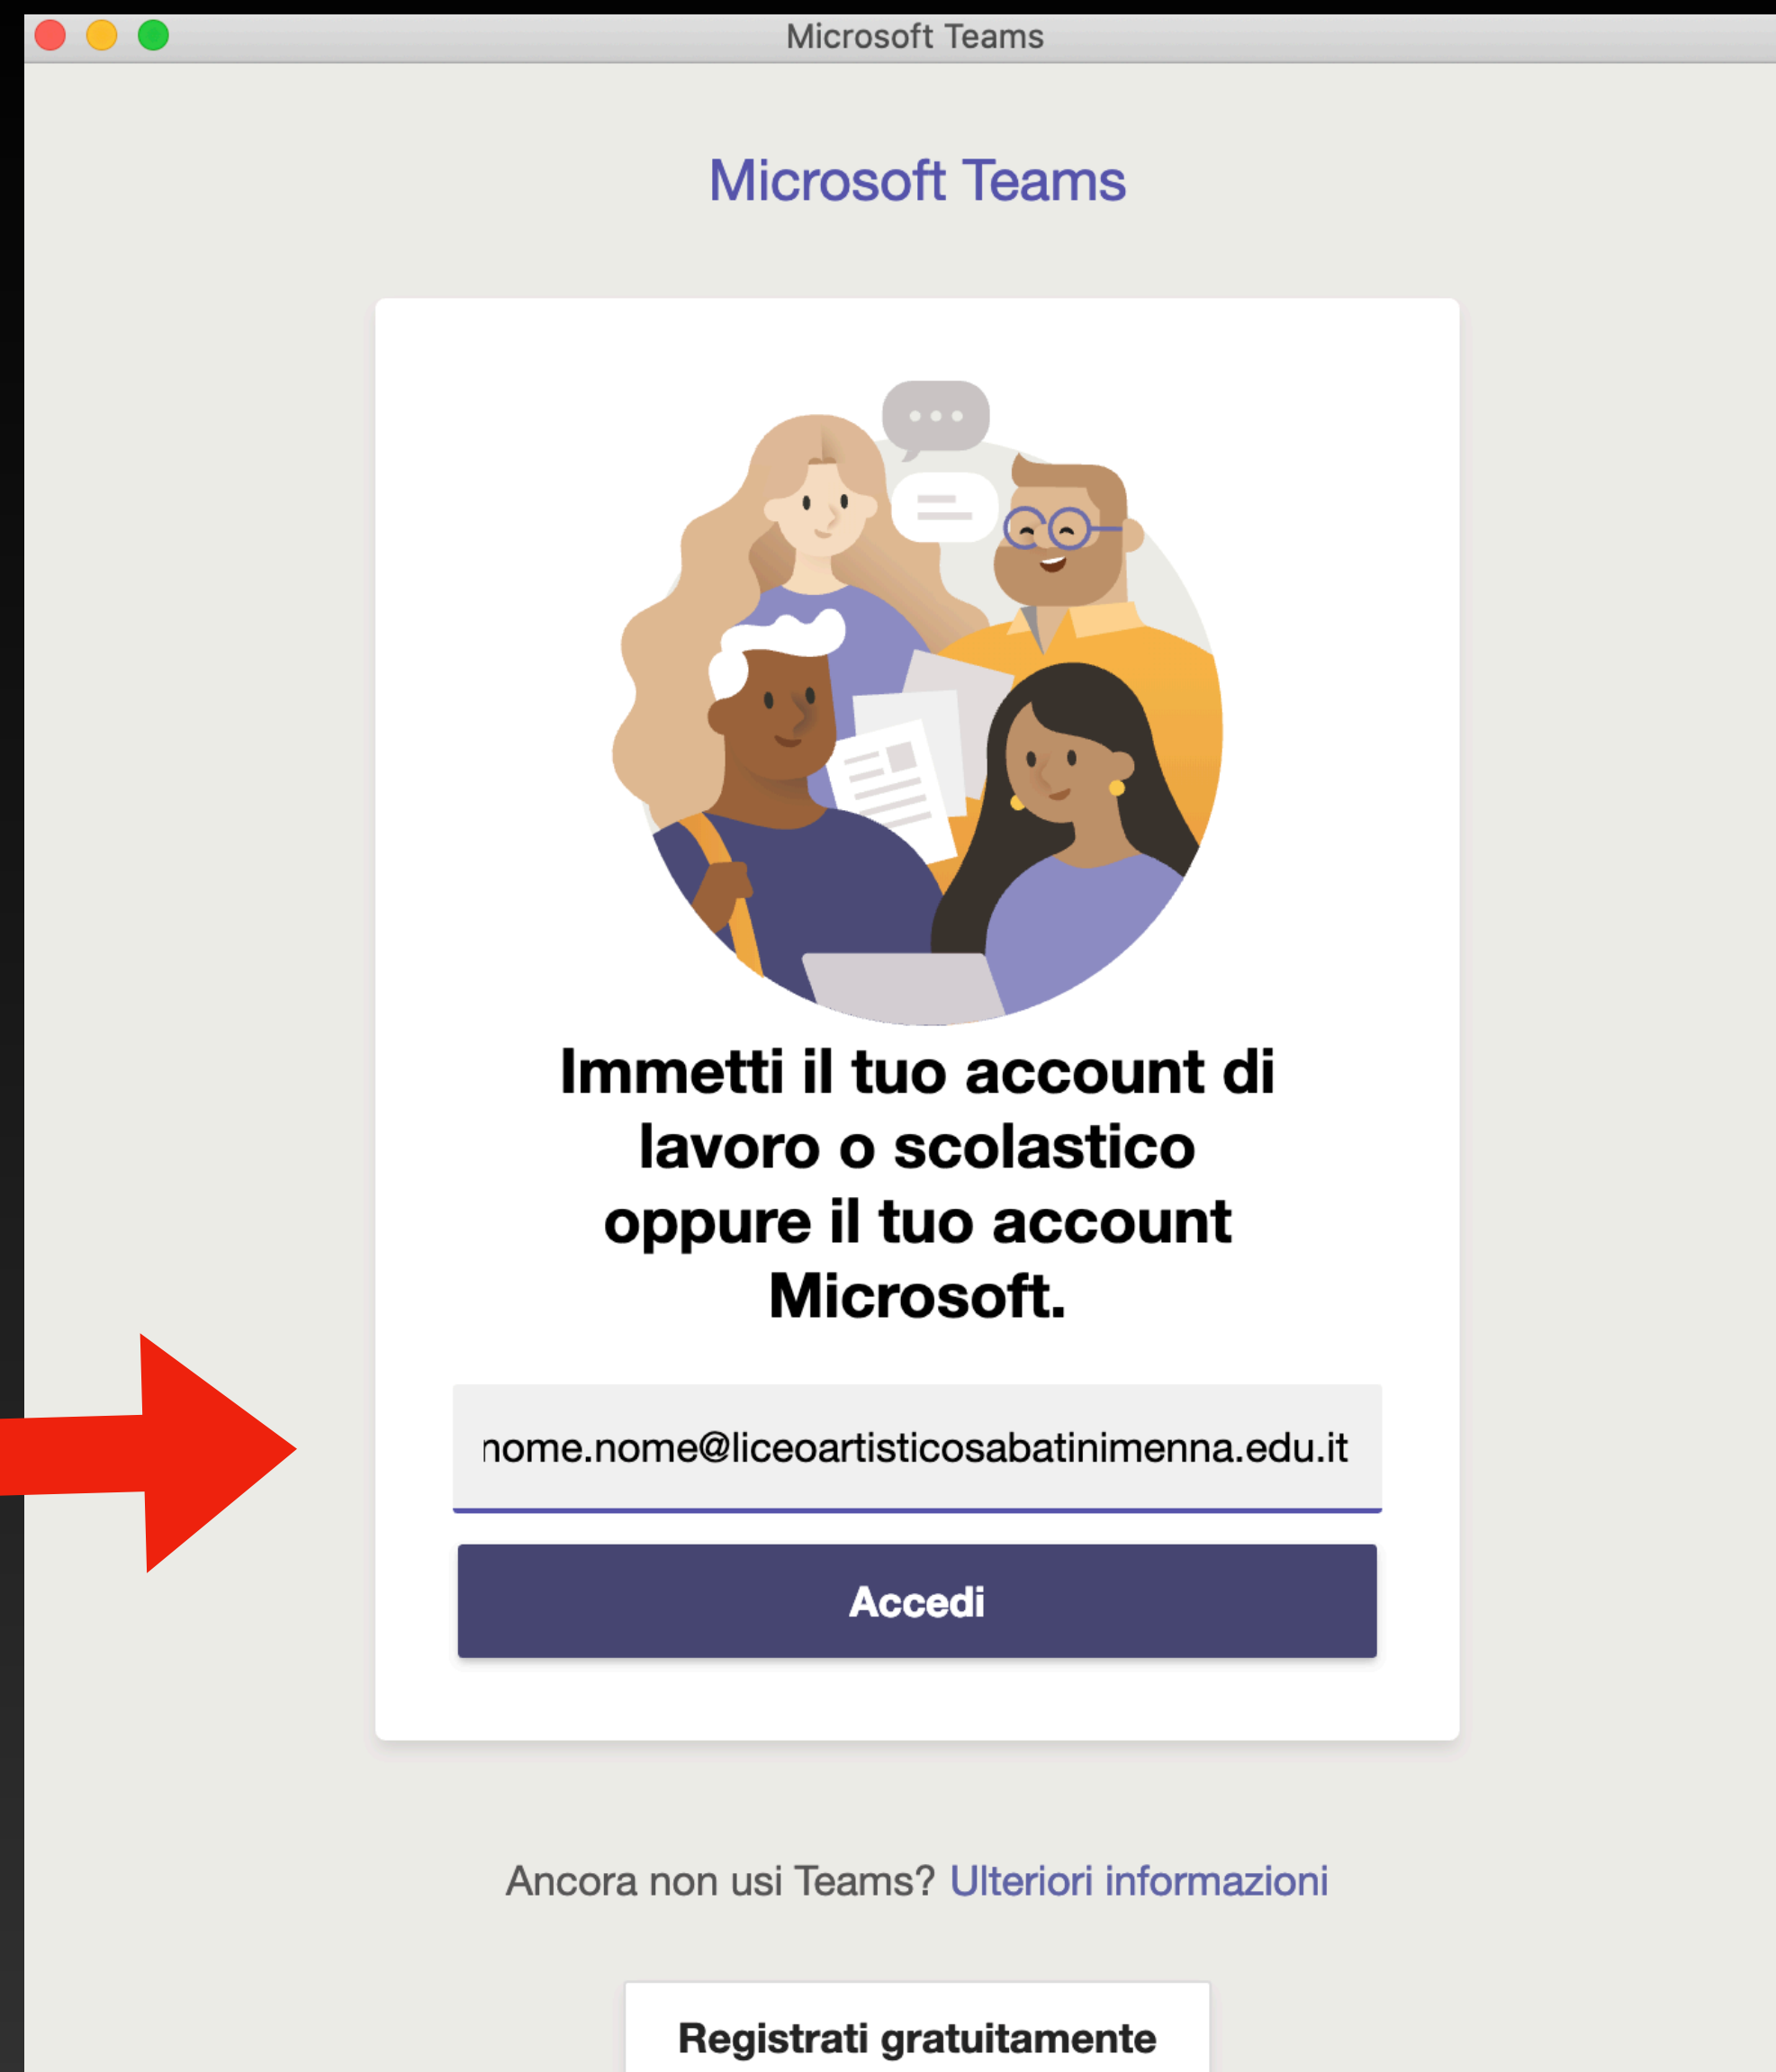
Microsoft Teams

Microsoft Teams

Immetti il tuo account di lavoro o scolastico oppure il tuo account Microsoft.

nome.nome@liceoartisticosabatinimenna.edu.it

Accedi

Ancora non usi Teams? Ulteriori informazioni

Registrati gratuitamente